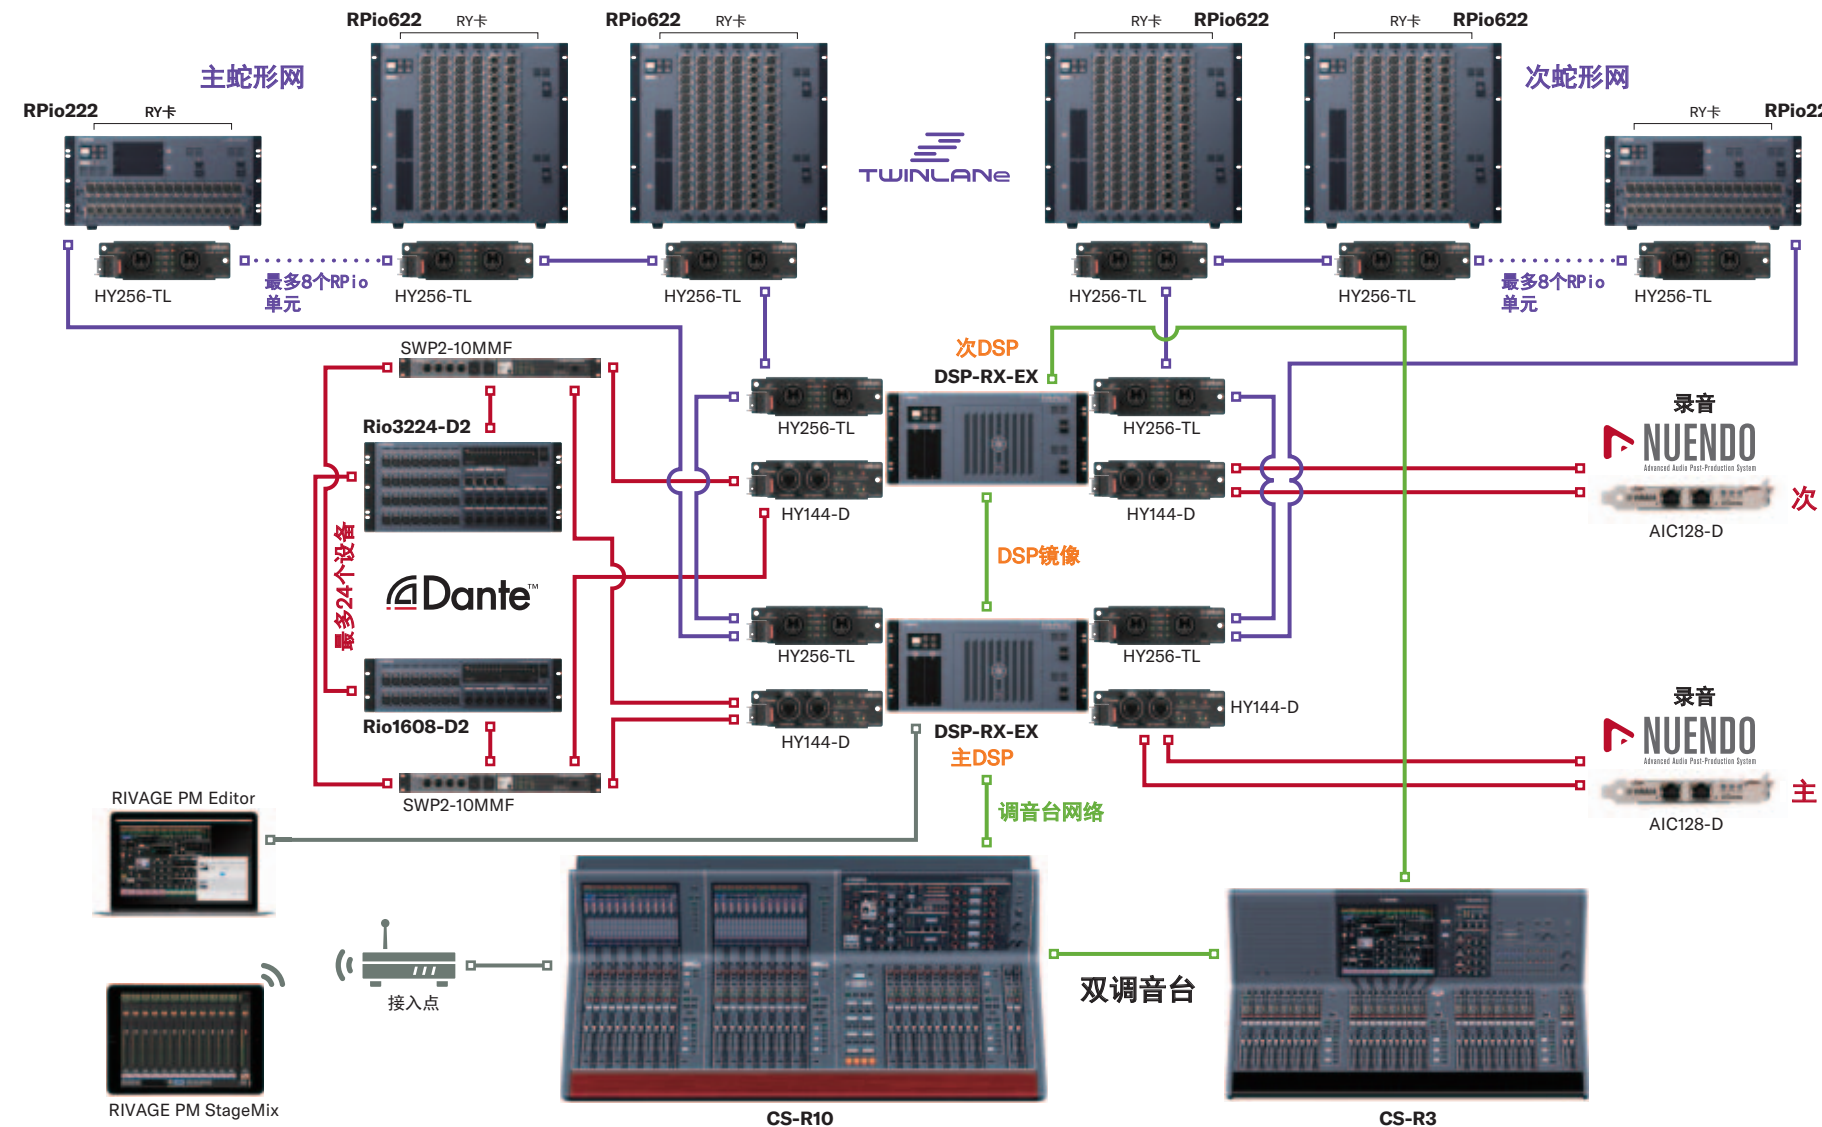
RPio622 RY卡

RPio622 RY卡

RY卡 RPio622

RY卡 RPio622

主蛇形网

次蛇形网

RPio222 RY卡

RY卡 RPio22

TWINLANe

HY256-TL

最多8个RPio单元

HY256-TL

HY256-TL

HY256-TL

HY256-TL

最多8个RPio单元

HY256-TL

SWP2-10MMF

次DSP

DSP-RX-EX

Rio3224-D2

HY256-TL

HY256-TL

录音

NUENDO

HY144-D

HY144-D

次

AIC128-D

最多24个设备

Dante™

DSP镜像

HY256-TL

HY256-TL

录音

NUENDO

HY144-D

Rio1608-D2

HY144-D

DSP-RX-EX

主DSP

主

AIC128-D

SWP2-10MMF

RIVAGE PM Editor

调音台网络

接入点

双调音台

RIVAGE PM StageMix

CS-R10

CS-R3